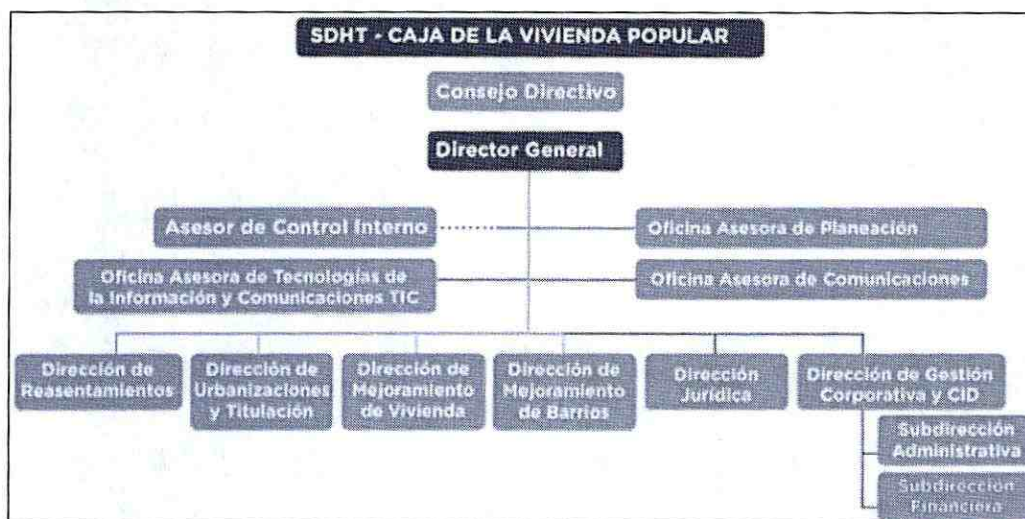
SDHT - CAJA DE LA VIVIENDA POPULAR

Consejo Directivo

Director General

Asesor de Control Interno

Oficina Asesora de Planeación

Oficina Asesora de Tecnologías de la Información y Comunicaciones TIC

Oficina Asesora de Comunicaciones

Dirección de Reasentamientos

Dirección de Urbanizaciones y Titulación

Dirección de Mejoramiento de Vivienda

Dirección de Mejoramiento de Barrios

Dirección Jurídica

Dirección de Gestión Corporativa y CID

Subdirección Administrativa

Subdirección Financiera